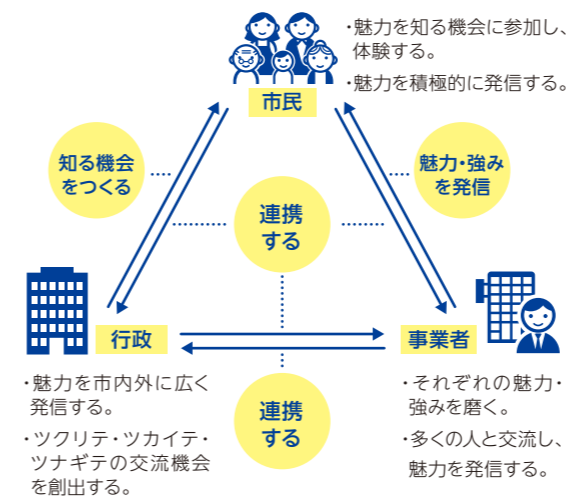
・魅力を知る機会に参加し、体験する。

・魅力を積極的に発信する。

市民

知る機会をつくる

魅力・強みを発信

連携する

行政

事業者

・魅力を市内外に広く発信する。

・ツクリテ・ツカイテ・ツナギテの交流機会を創出する。

連携する

・それぞれの魅力・強みを磨く。

・多くの人と交流し、魅力を発信する。